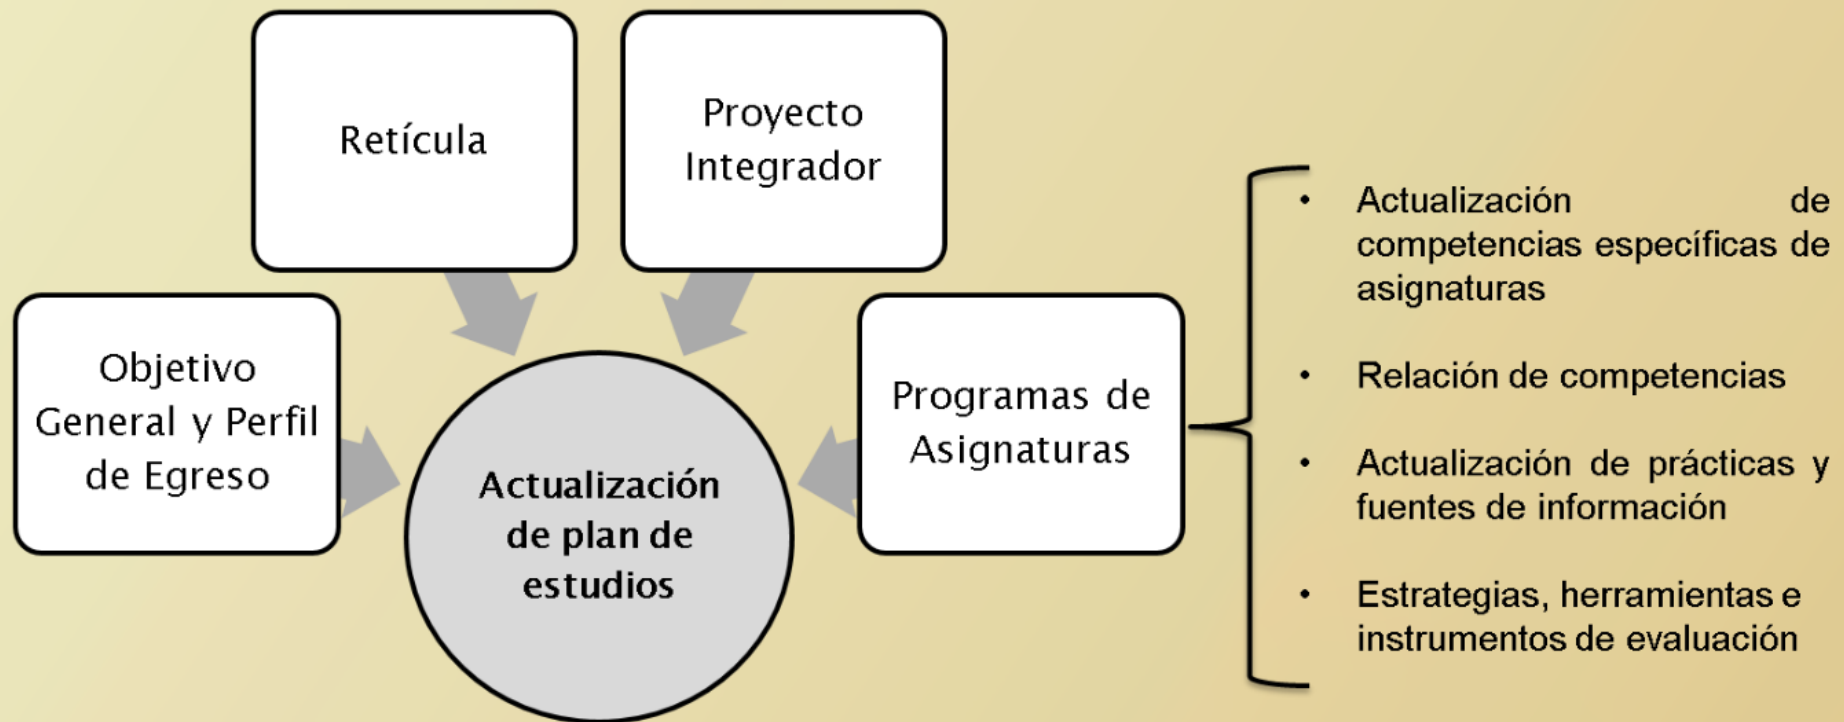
Retícula

Proyecto Integrador

Objetivo General y Perfil de Egreso

Actualización de plan de estudios

Programas de Asignaturas

• Actualización de competencias específicas de asignaturas

• Relación de competencias

• Actualización de prácticas y fuentes de información

• Estrategias, herramientas e instrumentos de evaluación